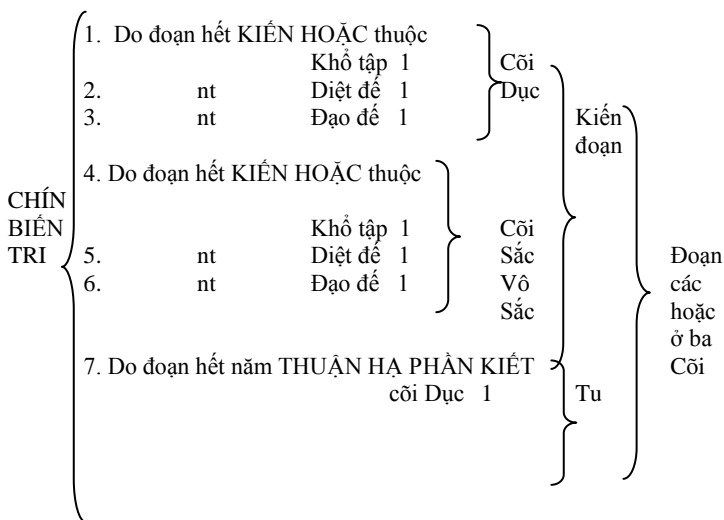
CHÍN BIẾN TRI

1. Do đoạn hết KIẾN HOẶC thuộc
Khổ tập 1
2. nt Diệt đế 1
3. nt Đạo đế 1

Cõi Dục

4. Do đoạn hết KIẾN HOẶC thuộc
Khổ tập 1
5. nt Diệt đế 1
6. nt Đạo đế 1

Cõi Sắc Vô Sắc

Kiến đoạn

7. Do đoạn hết năm THUẬN HẠ PHẦN KIẾT cõi Dục 1

Tu

Đoạn các hoặc ở ba Cõi